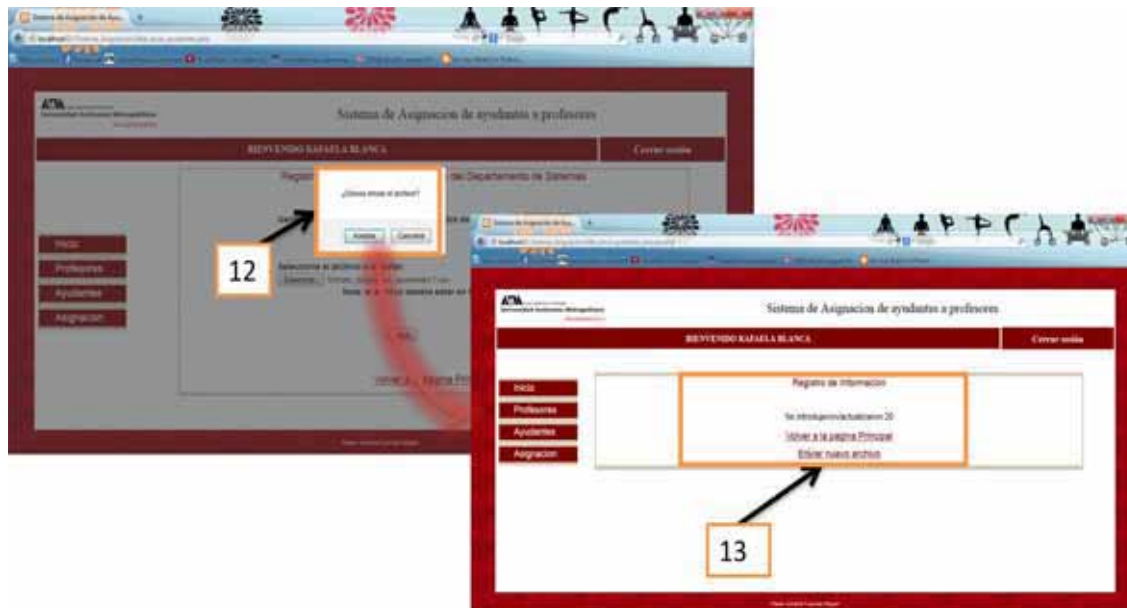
Sistema de Asignacion de ayudantes a profesores

BIENVENIDO RAFAELA BLANCA

Cerrar sesión

Registro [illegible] del Departamento de Sistemas

¿Desea enviar el archivo?

Aceptar Cancelar

Inicio

Profesores

Ayudantes

Asignacion

12

Selecciona el archivo a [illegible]

Examinar...

Volver a la pagina Principal

Sistema de Asignacion de ayudantes a profesores

BIENVENIDO RAFAELA BLANCA

Cerrar sesión

Inicio

Profesores

Ayudantes

Asignacion

Registro de Informacion

Se introdujeron/actualizaron 20

Volver a la pagina Principal

Enviar nuevo archivo

13